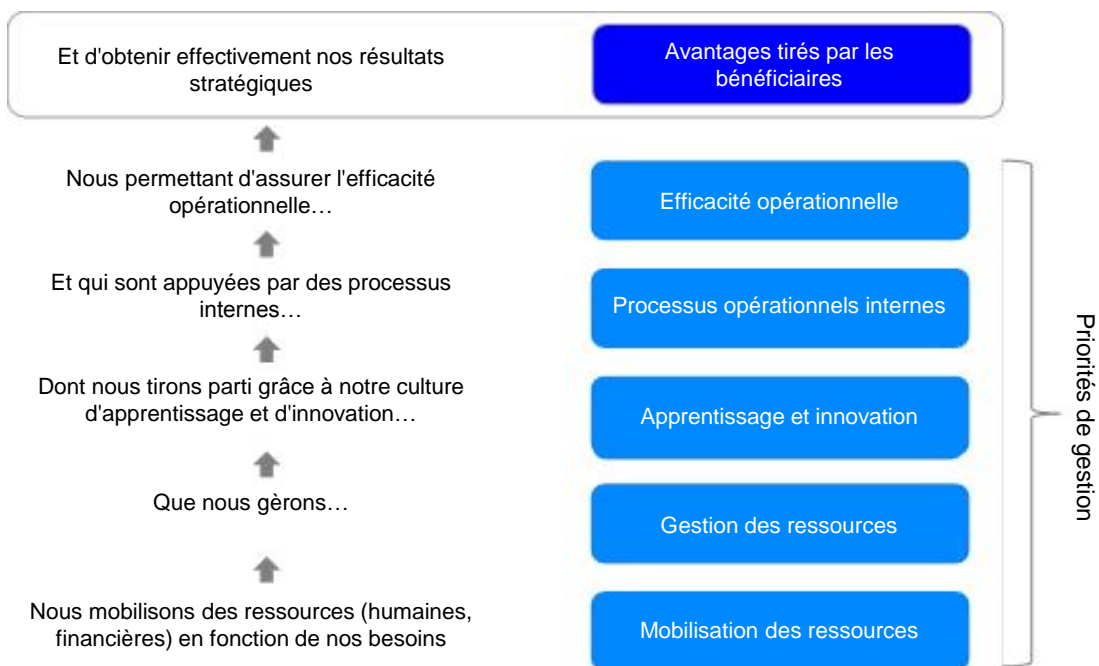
Et d'obtenir effectivement nos résultats stratégiques

Avantages tirés par les bénéficiaires

Nous permettant d'assurer l'efficacité opérationnelle…

Efficacité opérationnelle

Et qui sont appuyées par des processus internes…

Processus opérationnels internes

Dont nous tirons parti grâce à notre culture d'apprentissage et d'innovation…

Apprentissage et innovation

Que nous gèrons…

Gestion des ressources

Nous mobilisons des ressources (humaines, financières) en fonction de nos besoins

Mobilisation des ressources

Priorités de gestion